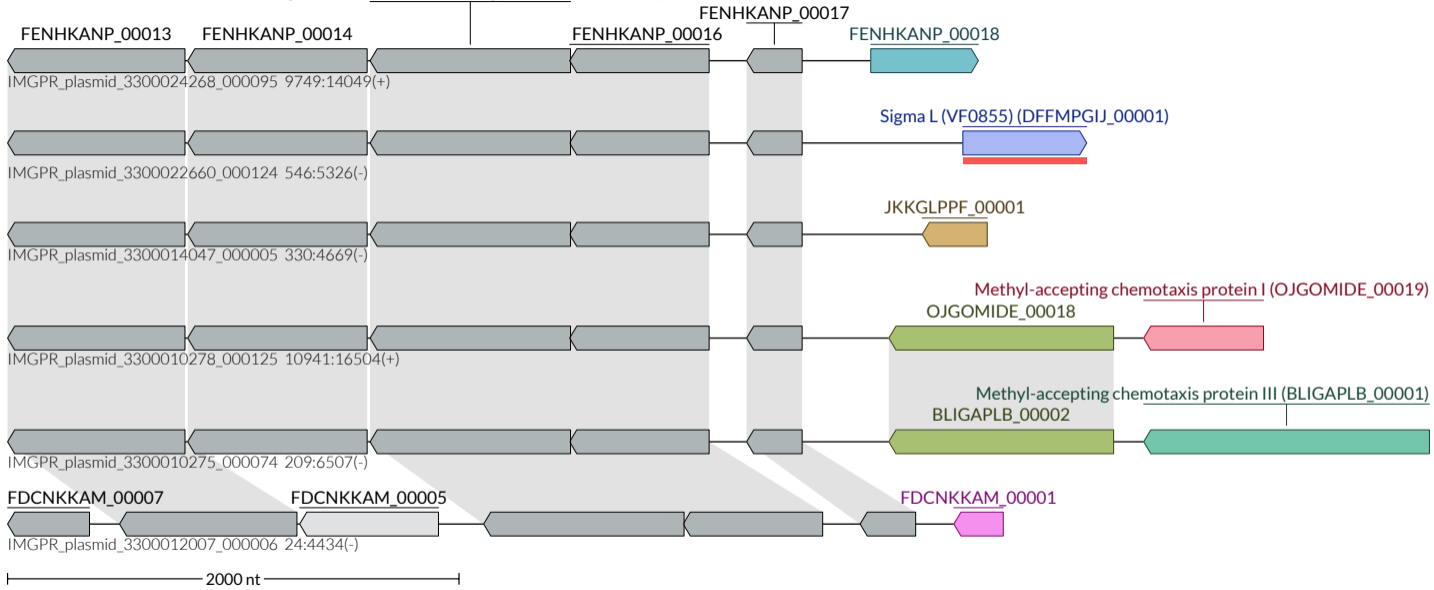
FENHKANP_00013
FENHKANP_00014
FENHKANP_00016
FENHKANP_00017
FENHKANP_00018
IMGPR_plasmid_3300024268_000095 9749:14049(+)

Sigma L (VF0855) (DFFMPGIJ_00001)
IMGPR_plasmid_3300022660_000124 546:5326(-)

JKKGLPPF_00001
IMGPR_plasmid_3300014047_000005 330:4669(-)

Methyl-accepting chemotaxis protein I (OJGOMIDE_00019)
OJGOMIDE_00018
IMGPR_plasmid_3300010278_000125 10941:16504(+)

Methyl-accepting chemotaxis protein III (BLIGAPLB_00001)
BLIGAPLB_00002
IMGPR_plasmid_3300010275_000074 209:6507(-)

FDCNKKAM_00007
FDCNKKAM_00005
FDCNKKAM_00001
IMGPR_plasmid_3300012007_000006 24:4434(-)

2000 nt